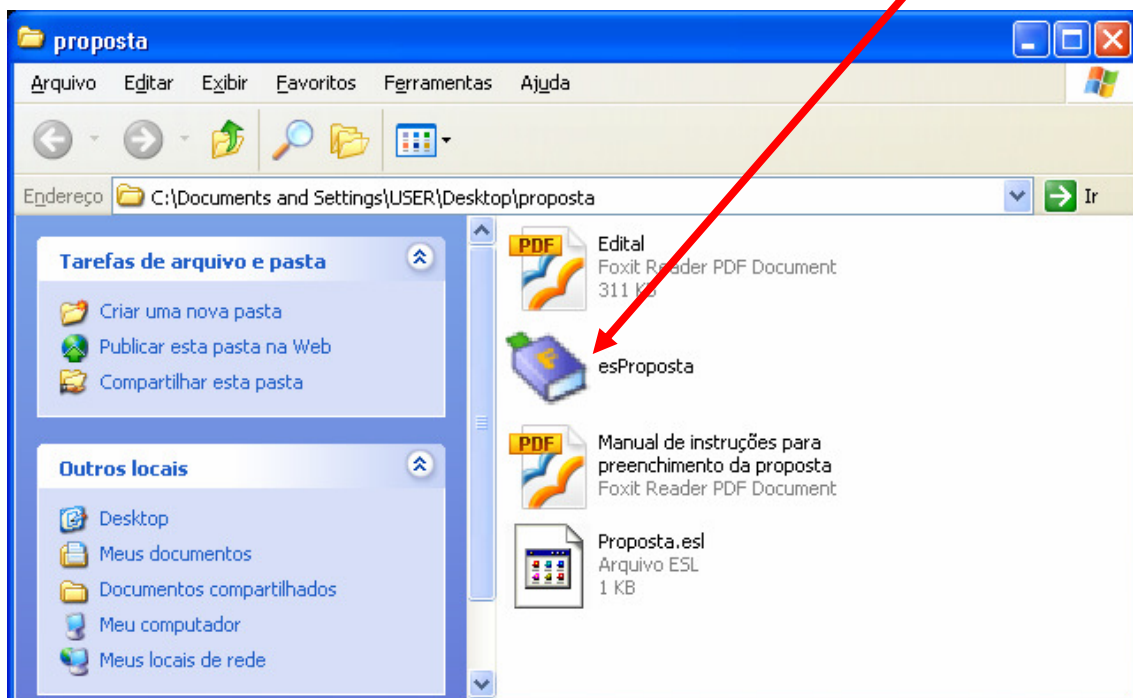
proposta

Arquivo Editar Exibir Favoritos Ferramentas Ajuda

Endereço C:\Documents and Settings\USER\Desktop\proposta

Ir

Tarefas de arquivo e pasta

Criar uma nova pasta
Publicar esta pasta na Web
Compartilhar esta pasta

Outros locais

Desktop
Meus documentos
Documentos compartilhados
Meu computador
Meus locais de rede

PDF
Edital
Foxit Reader PDF Document
311 KB

esProposta

PDF
Manual de instruções para preenchimento da proposta
Foxit Reader PDF Document

Proposta.esl
Arquivo ESL
1 KB